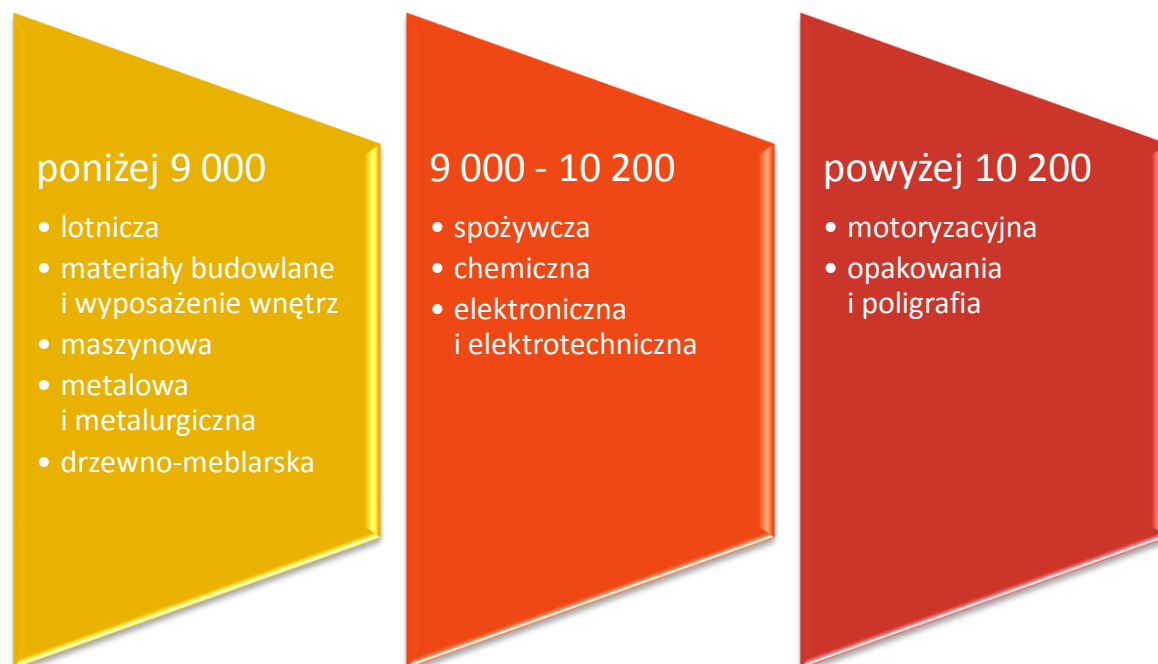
poniżej 9 000

• lotnicza
• materiały budowlane i wyposażenie wnętrz
• maszynowa
• metalowa i metalurgiczna
• drzewno-meblarska

9 000 - 10 200

• spożywcza
• chemiczna
• elektroniczna i elektrotechniczna

powyżej 10 200

• motoryzacyjna
• opakowania i poligrafia